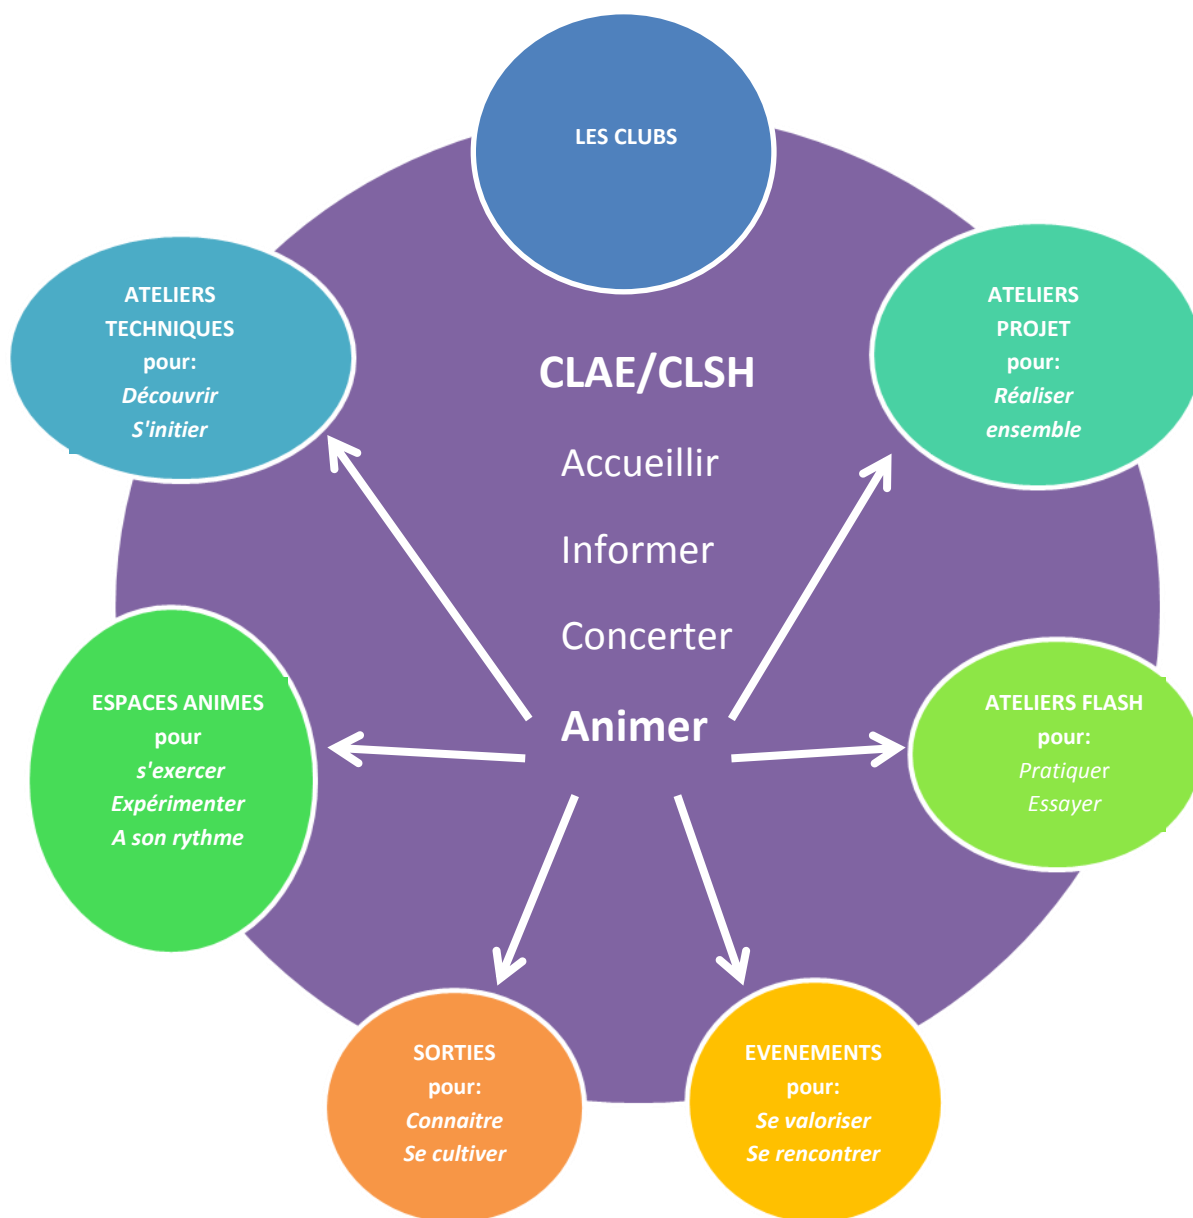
LES CLUBS

ATELIERS TECHNIQUES pour: Découvrir S'initier

ATELIERS PROJET pour: Réaliser ensemble

CLAE/CLSH

Accueillir

Informer

Concerter

Animer

ESPACES ANIMES pour s'exercer Expérimenter A son rythme

ATELIERS FLASH pour: Pratiquer Essayer

SORTIES pour: Connaitre Se cultiver

EVENEMENTS pour: Se valoriser Se rencontrer